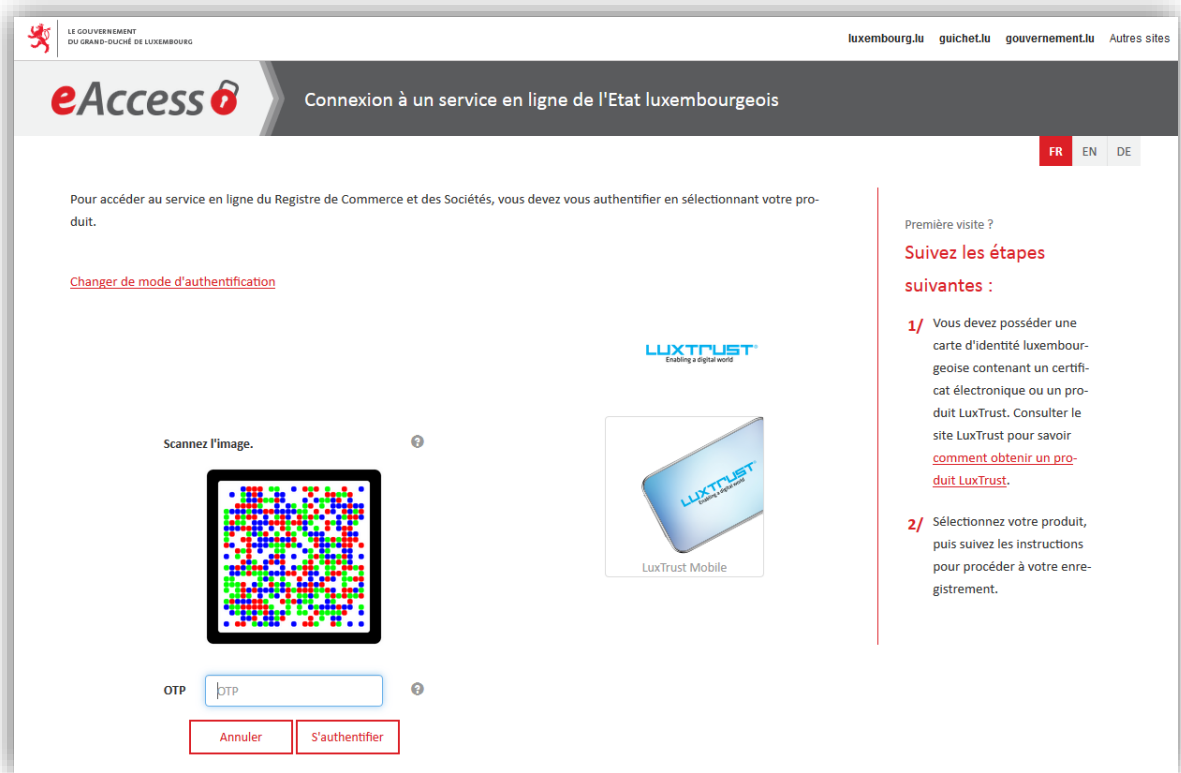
LE GOUVERNEMENT
DU GRAND-DUCHÉ DE LUXEMBOURG

luxembourg.lu guichet.lu gouvernement.lu Autres sites

eAccess

Connexion à un service en ligne de l'Etat luxembourgeois

FR EN DE

Pour accéder au service en ligne du Registre de Commerce et des Sociétés, vous devez vous authentifier en sélectionnant votre produit.

Changer de mode d'authentification

LUXTRUST
Enabling a digital world

Scannez l'image.

LUXTRUST
Enabling a digital world

LuxTrust Mobile

OTP

OTP

Annuler

S'authentifier

Première visite ?

Suivez les étapes suivantes :

1/ Vous devez posséder une carte d'identité luxembourgeoise contenant un certificat électronique ou un produit LuxTrust. Consulter le site LuxTrust pour savoir comment obtenir un produit LuxTrust.

2/ Sélectionnez votre produit, puis suivez les instructions pour procéder à votre enregistrement.